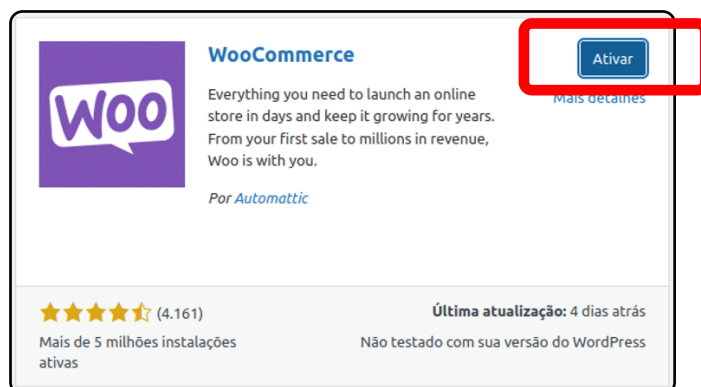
Woo

WooCommerce

Everything you need to launch an online store in days and keep it growing for years. From your first sale to millions in revenue, Woo is with you.

Por Automattic

Ativar

Mais detalhes

(4.161)

Mais de 5 milhões instalações ativas

Última atualização: 4 dias atrás

Não testado com sua versão do WordPress